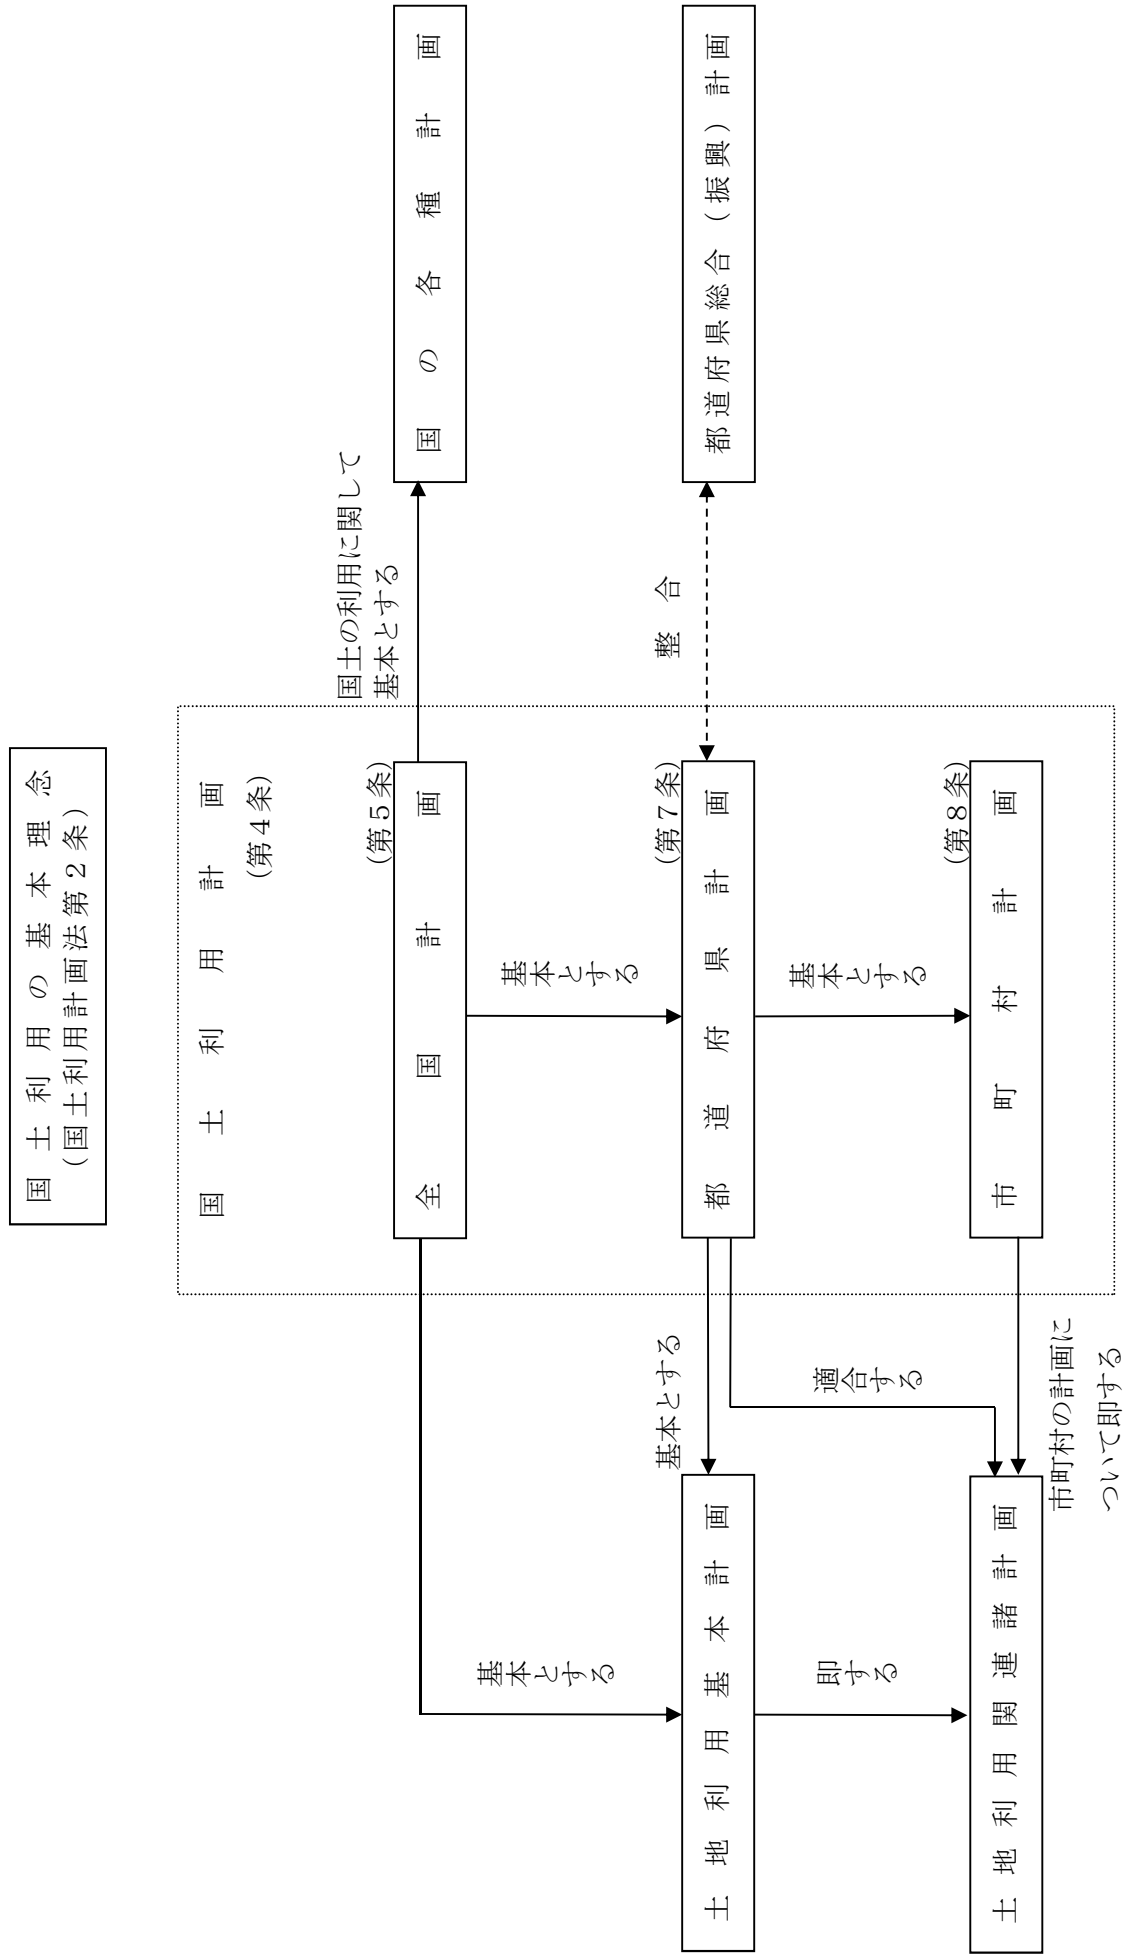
国土利用の基本理念
（国土利用計画法第２条）

国土利用計画
（第４条）

全国計画
（第５条）

国土の利用に関して
基本とする

国の各種計画

基本とする

都道府県計画
（第７条）

整合

都道府県総合（振興）計画

基本とする

市町村計画
（第８条）

基本とする

基本とする

適合する

市町村の計画に
ついて即する

土地利用基本計画

即する

土地利用関連諸計画